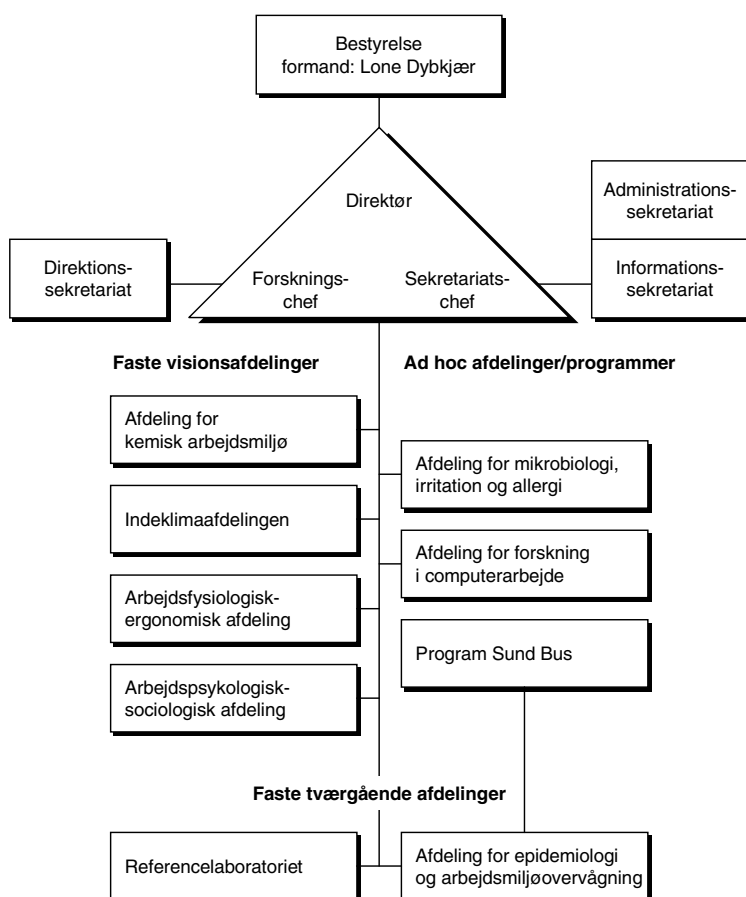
Bestyrelse
formand: Lone Dybkjær

Direktør

Direktionssekretariat

Forskningschef

Sekretariatschef

Administrationssekretariat

Informationssekretariat

Faste visionsafdelinger

Ad hoc afdelinger/programmer

Afdeling for kemisk arbejdsmiljø

Afdeling for mikrobiologi, irritation og allergi

Indeklimaafdelingen

Afdeling for forskning i computerarbejde

Arbejdsfysiologisk-ergonomisk afdeling

Program Sund Bus

Arbejdspsykologisk-sociologisk afdeling

Faste tværgående afdelinger

Referencelaboratoriet

Afdeling for epidemiologi og arbejdsmiljøovervågning